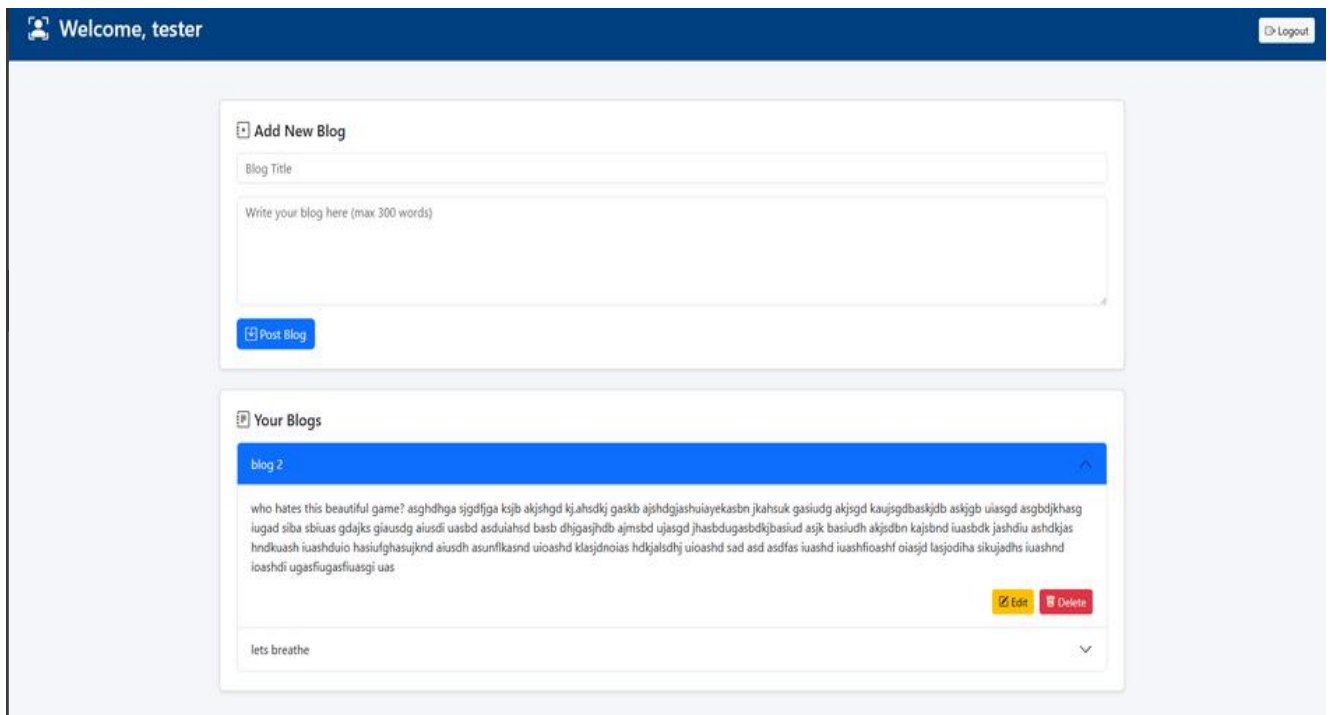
Welcome, tester

Logout

Add New Blog

Blog Title

Write your blog here (max 300 words)

Post Blog

Your Blogs

blog 2

who hates this beautiful game? asghdhga sjgdfjga ksjb akjshgd kj.ahsdkj gaskb ajshdgjashuiayekasbn jkahsuk gasiudg akjsgd kaujsgdbaskjdb askjgb uiasgd asgbdjkhasg iugad siba sbiuas gdajks giausdg aiusdi uasbd asduiahsd basb dhjgasjhdb ajmsbd ujasgd jhasbdugasbdkjbasiud asjk basiudh akjsdbn kajsbnd iuasbdk jashdiu ashdkjas hndkuash iuashduio hasiufghasujknd aiusdh asunflkasnd uioashd klasjdnoias hdkjalsdhj uioashd sad asd asdfas iuashd iuashfioashf oiasjd lasjodiha sikujadhs iuashnd ioashdi ugasfiugasfiuasgi uas

Edit

Delete

lets breathe